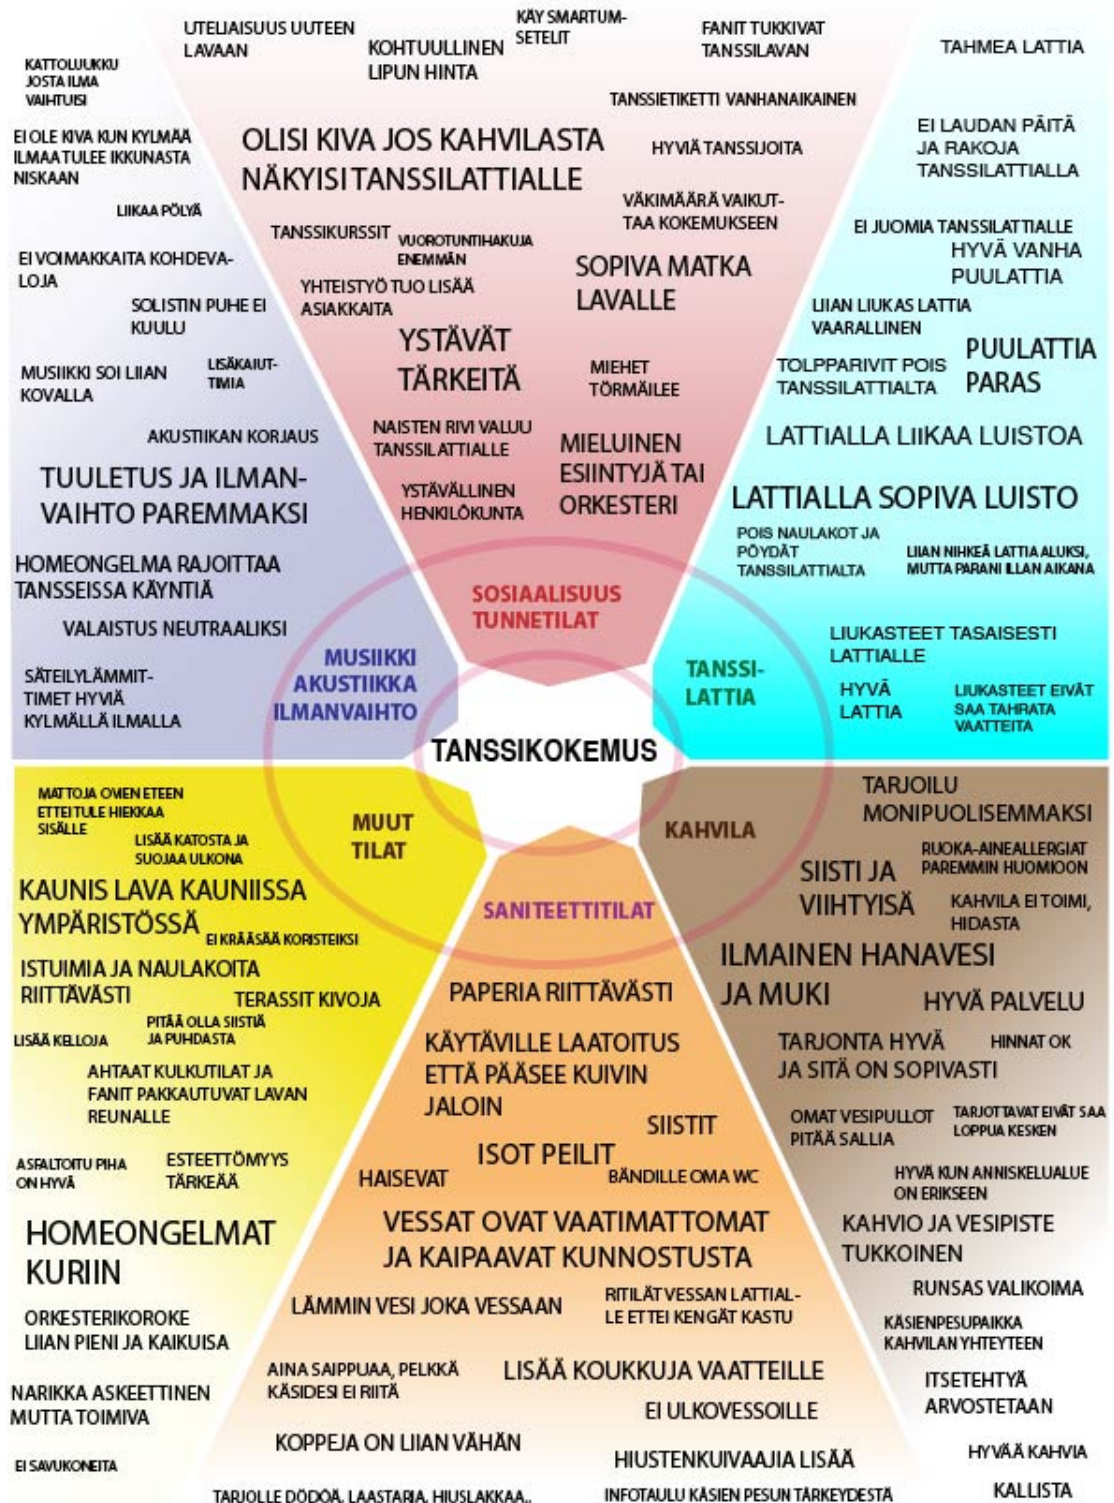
UTELIAISUUS UUTEEN LAVAAN

KOHTUULLINEN LIPUN HINTA

KÄY SMARTUM-SETELIT

FANIT TUKKIVAT TANSSILAVAN

TAHMEA LATTIA

KATTOLUUKKU JOSTA ILMA VAIHTUISI

EI OLE KIVA KUN KYLMÄÄ ILMAA TULEE IKKUNASTA NISKAAN

LIIKAA PÖLYÄ

EI VOIMAKKAITA KOHDEVALOJA

SOLISTIN PUHE EI KUULU

MUSIIKKI SOI LIIAN KOVALLA

LISÄKAIUTTIMIA

AKUSTIIKAN KORJAUS

TUULETUS JA ILMANVAIHTO PAREMMAKSI

HOMEONGELMA RAJOITTAA TANSSEISSA KÄYNTIÄ

VALAISTUS NEUTRAALIKSI

SÄTEILYLÄMMITTIMET HYVIÄ KYLMÄLLÄ ILMALLA

MUSIIKKI AKUSTIIKKA ILMANVAIHTO

OLISI KIVA JOS KAHVILASTA NÄKYISI TANSSILATTIALLE

TANSSIETIKETTI VANHANAIKAINEN

HYVIÄ TANSSIJOITA

VÄKIMÄÄRÄ VAIKUTTAA KOKEMUKSEEN

TANSSIKURSSIT

VUOROTUNTIHAKUJA ENEMMÄN

YHTEISTYÖ TUO LISÄÄ ASIAKKAITA

SOPIVA MATKA LAVALLE

YSTÄVÄT TÄRKEITÄ

MIEHET TÖRMÄILEE

NAISTEN RIVI VALUU TANSSILATTIALLE

MIELUINEN ESIINTYJÄ TAI ORKESTERI

YSTÄVÄLLINEN HENKILÖKUNTA

SOSIAALISUUS TUNNETILAT

EI LAUDAN PÄITÄ JA RAKOJA TANSSILATTIALLA

EI JUOMIA TANSSILATTIALLE

HYVÄ VANHA PUULATTIA

LIIAN LIUKAS LATTIA VAARALLINEN

TOLPPARIVIT POIS TANSSILATTIALTA

PUULATTIA PARAS

LATTIALLA LIIKAA LUISTOA

LATTIALLA SOPIVA LUISTO

POIS NAULAKOT JA PÖYDÄT TANSSILATTIALTA

LIIAN NIHKEÄ LATTIA ALUKSI, MUTTA PARANI ILLAN AIKANA

LIUKASTEET TASAISESTI LATTIALLE

TANSSILATTIA

HYVÄ LATTIA

LIUKASTEET EIVÄT SAA TAHRATA VAATTEITA

TANSSIKOKEMUS

MATTOJA OVEN ETEEN ETTEI TULE HIEKKAA SISÄLLE

LISÄÄ KATOSTA JA SUOJAA ULKONA

MUUT TILAT

KAUNIS LAVA KAUNIISSA YMPÄRISTÖSSÄ

EI KRÄÄSÄÄ KORISTEIKSI

ISTUIMIA JA NAULAKOITA RIITTÄVÄSTI

TERASSIT KIVOJA

PITÄÄ OLLA SIISTIÄ JA PUHDASTA

LISÄÄ KELLOJA

AHTAAT KULKUTILAT JA FANIT PAKKAUTUVAT LAVAN REUNALLE

ASFALTOITU PIHA ON HYVÄ

ESTEETTÖMYYS TÄRKEÄÄ

HOMEONGELMAT KURIIN

ORKESTERIKOROKE LIIAN PIENI JA KAIKUISA

NARIKKA ASKEETTINEN MUTTA TOIMIVA

EI SAVUKONEITA

SANITEETTITILAT

PAPERIA RIITTÄVÄSTI

KÄYTÄVILLE LAATOITUS ETTÄ PÄÄSEE KUIVIN JALOIN

SIISTIT

ISOT PEILIT

HAISEVAT

BÄNDILLE OMA WC

VESSAT OVAT VAATIMATTOMAT JA KAIPAAVAT KUNNOSTUSTA

LÄMMIN VESI JOKA VESSAAN

RITILÄT VESSAN LATTIALLE ETTEI KENGÄT KASTU

AINA SAIPPUAA, PELKKÄ KÄSIDESI EI RIITÄ

LISÄÄ KOUKKUJA VAATTEILLE

EI ULKOVESSOILLE

KOPPEJA ON LIIAN VÄHÄN

HIUSTENKUIVAAJIA LISÄÄ

TARJOLLE DÖDÖÄ, LAASTARIA, HIUSLAKKAA...

INFOTAULU KÄSIEN PESUN TÄRKEYDESTÄ

KAHVILA

TARJOILU MONIPUOLISEMMAKSI

RUOKA-AINEALLERGIAT PAREMMIN HUOMIOON

SIISTI JA VIIHTYISÄ

KAHVILA EI TOIMI, HIDASTA

ILMAINEN HANAVESI JA MUKI

HYVÄ PALVELU

TARJONTA HYVÄ JA SITÄ ON SOPIVASTI

HINNAT OK

OMAT VESIPULLOT PITÄÄ SALLIA

TARJOTTAVAT EIVÄT SAA LOPPUA KESKEN

HYVÄ KUN ANNISKELUALUE ON ERIKSEEN

KAHVIO JA VESIPISTE TUKKOINEN

RUNSAS VALIKOIMA

KÄSIENPESUPAIKKA KAHVILAN YHTEYTEEN

ITSETEHTYÄ ARVOSTETAAN

HYVÄÄ KAHVIA

KALLISTA